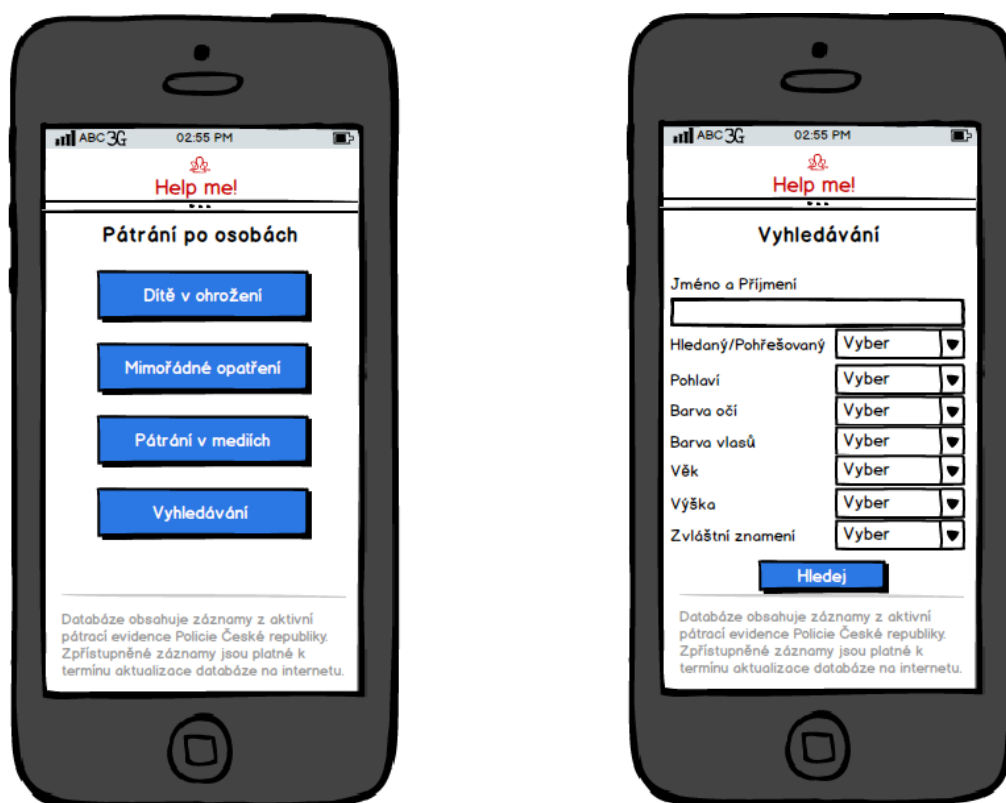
ABC 3G 02:55 PM

Help me!

Pátrání po osobách

Dítě v ohrožení

Mimořádné opatření

Pátrání v mediích

Vyhledávání

Databáze obsahuje záznamy z aktivní pátrací evidence Policie České republiky. Zpřístupněné záznamy jsou platné k termínu aktualizace databáze na internetu.

ABC 3G 02:55 PM

Help me!

Vyhledávání

Jméno a Příjmení

Hledaný/Pohřešovaný Vyber

Pohlaví Vyber

Barva očí Vyber

Barva vlasů Vyber

Věk Vyber

Výška Vyber

Zvláštní znamení Vyber

Hledej

Databáze obsahuje záznamy z aktivní pátrací evidence Policie České republiky. Zpřístupněné záznamy jsou platné k termínu aktualizace databáze na internetu.